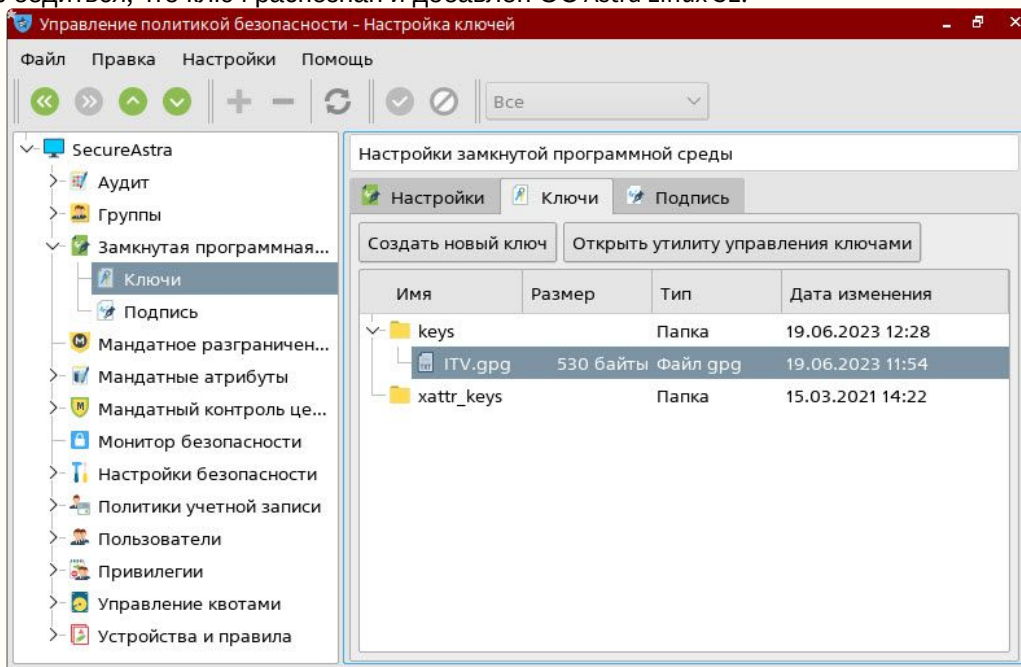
Управление политикой безопасности - Настройка ключей

Файл Правка Настройки Помощь

Все

SecureAstra
Аудит
Группы
Замкнутая программная...
Ключи
Подпись
Мандатное разграничен...
Мандатные атрибуты
Мандатный контроль це...
Монитор безопасности
Настройки безопасности
Политики учетной записи
Пользователи
Привилегии
Управление квотами
Устройства и правила

Настройки замкнутой программной среды

Настройки Ключи Подпись

Создать новый ключ Открыть утилиту управления ключами

| Имя | Размер | Тип | Дата изменения |
|---|---|---|---|
| keys | | Папка | 19.06.2023 12:28 |
| ITV.gpg | 530 байты | Файл gpg | 19.06.2023 11:54 |
| xattr_keys | | Папка | 15.03.2021 14:22 |